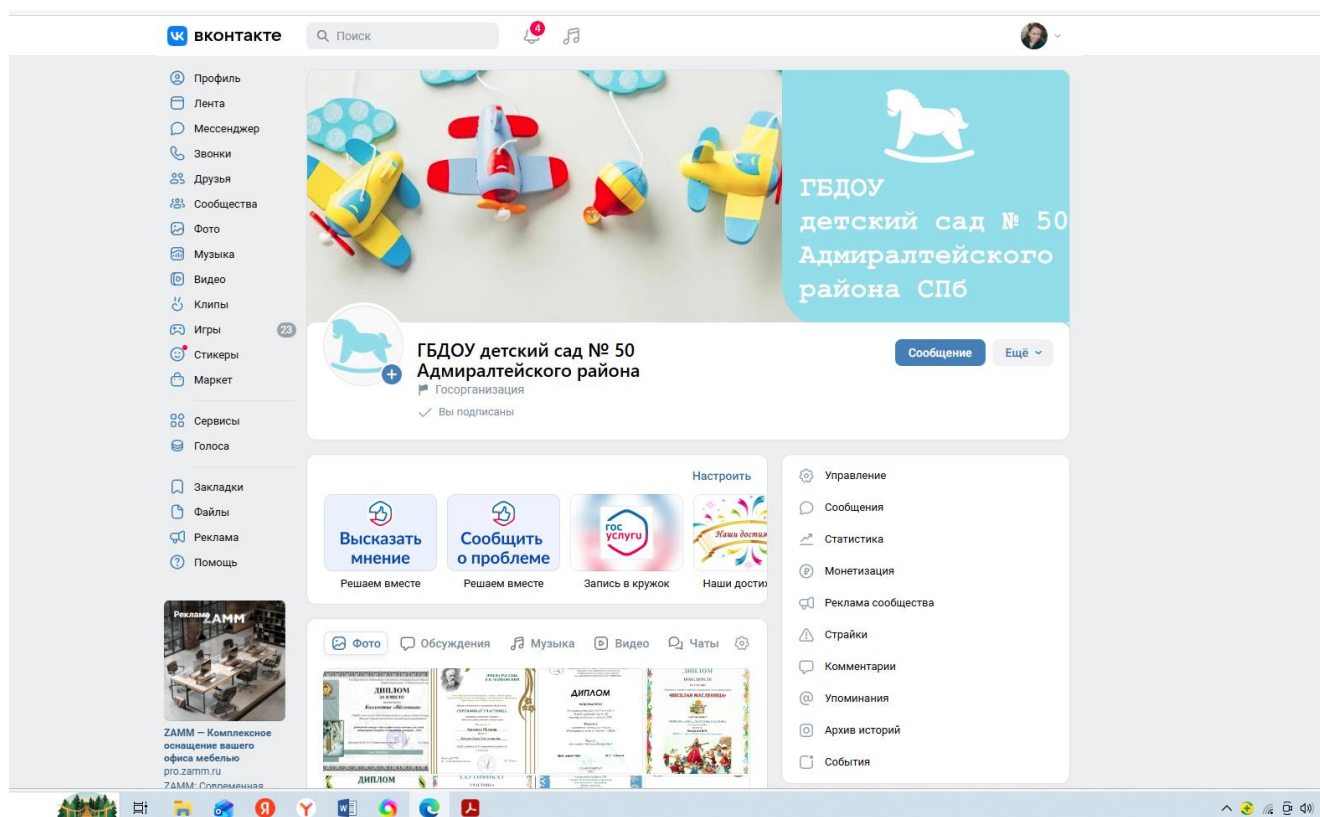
вконтакте
Поиск
4

Профиль
Лента
Мессенджер
Звонки
Друзья
Сообщества
Фото
Музыка
Видео
Клипы
Игры 23
Стикеры
Маркет

Сервисы
Голоса

Закладки
Файлы
Реклама
Помощь

Реклама ZAMM
ZAMM – Комплексное оснащение вашего офиса мебелью
pro.zamm.ru
ZAMM: Современная

ГБДОУ детский сад № 50 Адмиралтейского района СПб

ГБДОУ детский сад № 50 Адмиралтейского района
Госорганизация
Вы подписаны
Сообщение
Ещё

Настроить
Высказать мнение
Решаем вместе
Сообщить о проблеме
Решаем вместе
гос услуги
Запись в кружок
Наши достиж
Наши дости

Фото Обсуждения Музыка Видео Чаты

ДИПЛОМ
ДИПЛОМ
ДИПЛОМ
ДИПЛОМ
СЕРТИФИКАТ

Управление
Сообщения
Статистика
Монетизация
Реклама сообщества
Страйки
Комментарии
Упоминания
Архив историй
События